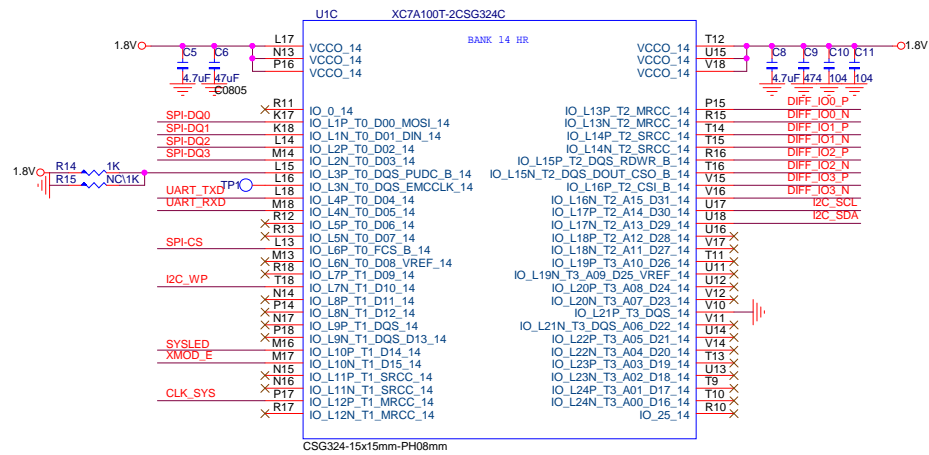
U1C XC7A100T-2CSG324C

BANK 14 HR

1.8V
C5 C6
4.7uF 47uF
C0805

L17 VCCO_14
N13 VCCO_14
P16 VCCO_14

R11 IO_0_14
SPI-DQ0 K17 IO_L1P_T0_D00_MOSI_14
SPI-DQ1 K18 IO_L1N_T0_D01_DIN_14
SPI-DQ2 L14 IO_L2P_T0_D02_14
SPI-DQ3 M14 IO_L2N_T0_D03_14
1.8V R14 1K L15 IO_L3P_T0_DQS_PUDC_B_14
R15 NC\1K L16 IO_L3N_T0_DQS_EMCCLK_14
UART_TXD TP1 L18 IO_L4P_T0_D04_14
UART_RXD M18 IO_L4N_T0_D05_14
R12 IO_L5P_T0_D06_14
R13 IO_L5N_T0_D07_14
SPI-CS L13 IO_L6P_T0_FCS_B_14
M13 IO_L6N_T0_D08_VREF_14
R18 IO_L7P_T1_D09_14
I2C_WP T18 IO_L7N_T1_D10_14
N14 IO_L8P_T1_D11_14
P14 IO_L8N_T1_D12_14
N17 IO_L9P_T1_DQS_14
P18 IO_L9N_T1_DQS_D13_14
SYSLED M16 IO_L10P_T1_D14_14
XMOD_E M17 IO_L10N_T1_D15_14
N15 IO_L11P_T1_SRCC_14
N16 IO_L11N_T1_SRCC_14
CLK_SYS P17 IO_L12P_T1_MRCC_14
R17 IO_L12N_T1_MRCC_14

VCCO_14 T12
VCCO_14 U15
VCCO_14 V18
C8 C9 C10 C11
4.7uF 474 104 104
1.8V

IO_L13P_T2_MRCC_14 P15 DIFF_IO0_P
IO_L13N_T2_MRCC_14 R15 DIFF_IO0_N
IO_L14P_T2_SRCC_14 T14 DIFF_IO1_P
IO_L14N_T2_SRCC_14 T15 DIFF_IO1_N
IO_L15P_T2_DQS_RDWR_B_14 R16 DIFF_IO2_P
IO_L15N_T2_DQS_DOUT_CSO_B_14 T16 DIFF_IO2_N
IO_L16P_T2_CSI_B_14 V15 DIFF_IO3_P
IO_L16N_T2_A15_D31_14 V16 DIFF_IO3_N
IO_L17P_T2_A14_D30_14 U17 I2C_SCL
IO_L17N_T2_A13_D29_14 U18 I2C_SDA
IO_L18P_T2_A12_D28_14 U16
IO_L18N_T2_A11_D27_14 V17
IO_L19P_T3_A10_D26_14 T11
IO_L19N_T3_A09_D25_VREF_14 U11
IO_L20P_T3_A08_D24_14 U12
IO_L20N_T3_A07_D23_14 V12
IO_L21P_T3_DQS_14 V10
IO_L21N_T3_DQS_A06_D22_14 V11
IO_L22P_T3_A05_D21_14 U14
IO_L22N_T3_A04_D20_14 V14
IO_L23P_T3_A03_D19_14 T13
IO_L23N_T3_A02_D18_14 U13
IO_L24P_T3_A01_D17_14 T9
IO_L24N_T3_A00_D16_14 T10
IO_25_14 R10

CSG324-15x15mm-PH08mm